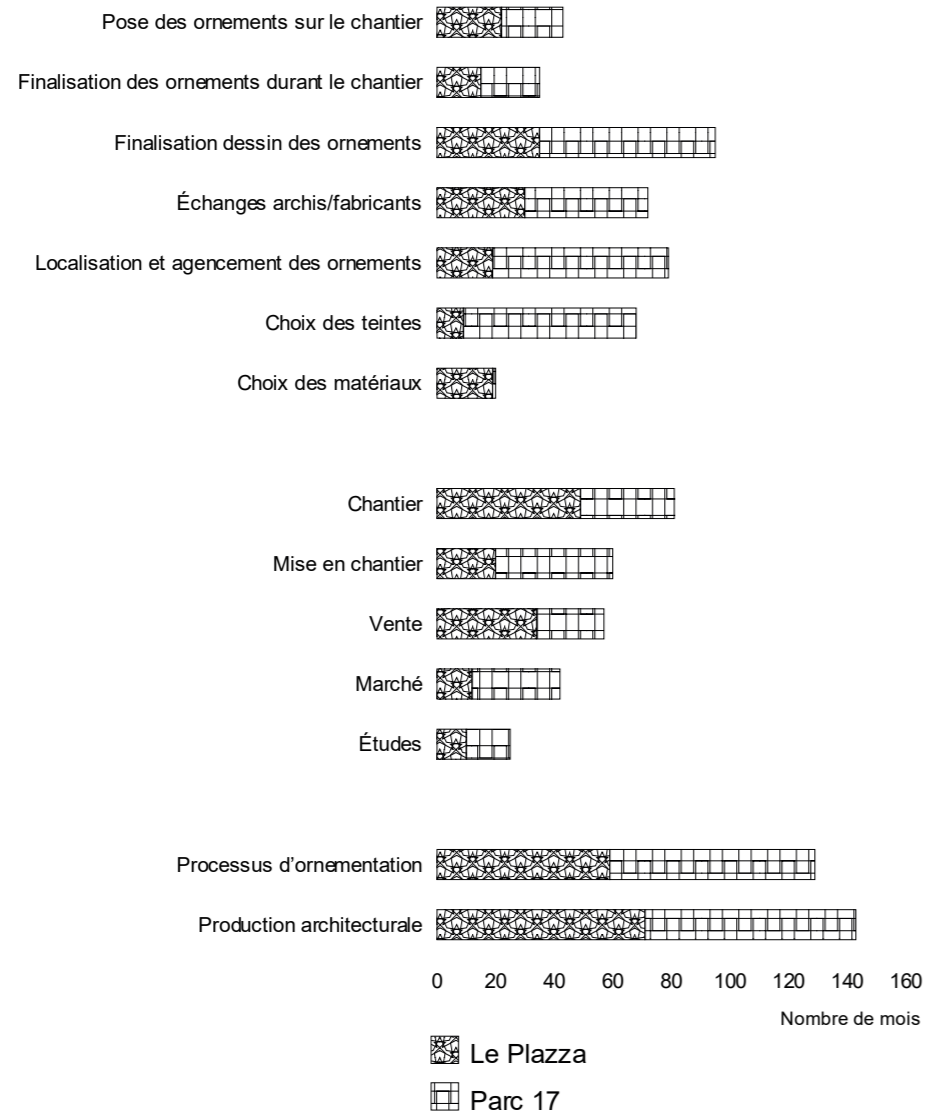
Pose des ornements sur le chantier

Finalisation des ornements durant le chantier

Finalisation dessin des ornements

Échanges archis/fabricants

Localisation et agencement des ornements

Choix des teintes

Choix des matériaux

Chantier

Mise en chantier

Vente

Marché

Études

Processus d'ornementation

Production architecturale

0 20 40 60 80 100 120 140 160

Nombre de mois

Le Plazza

Parc 17